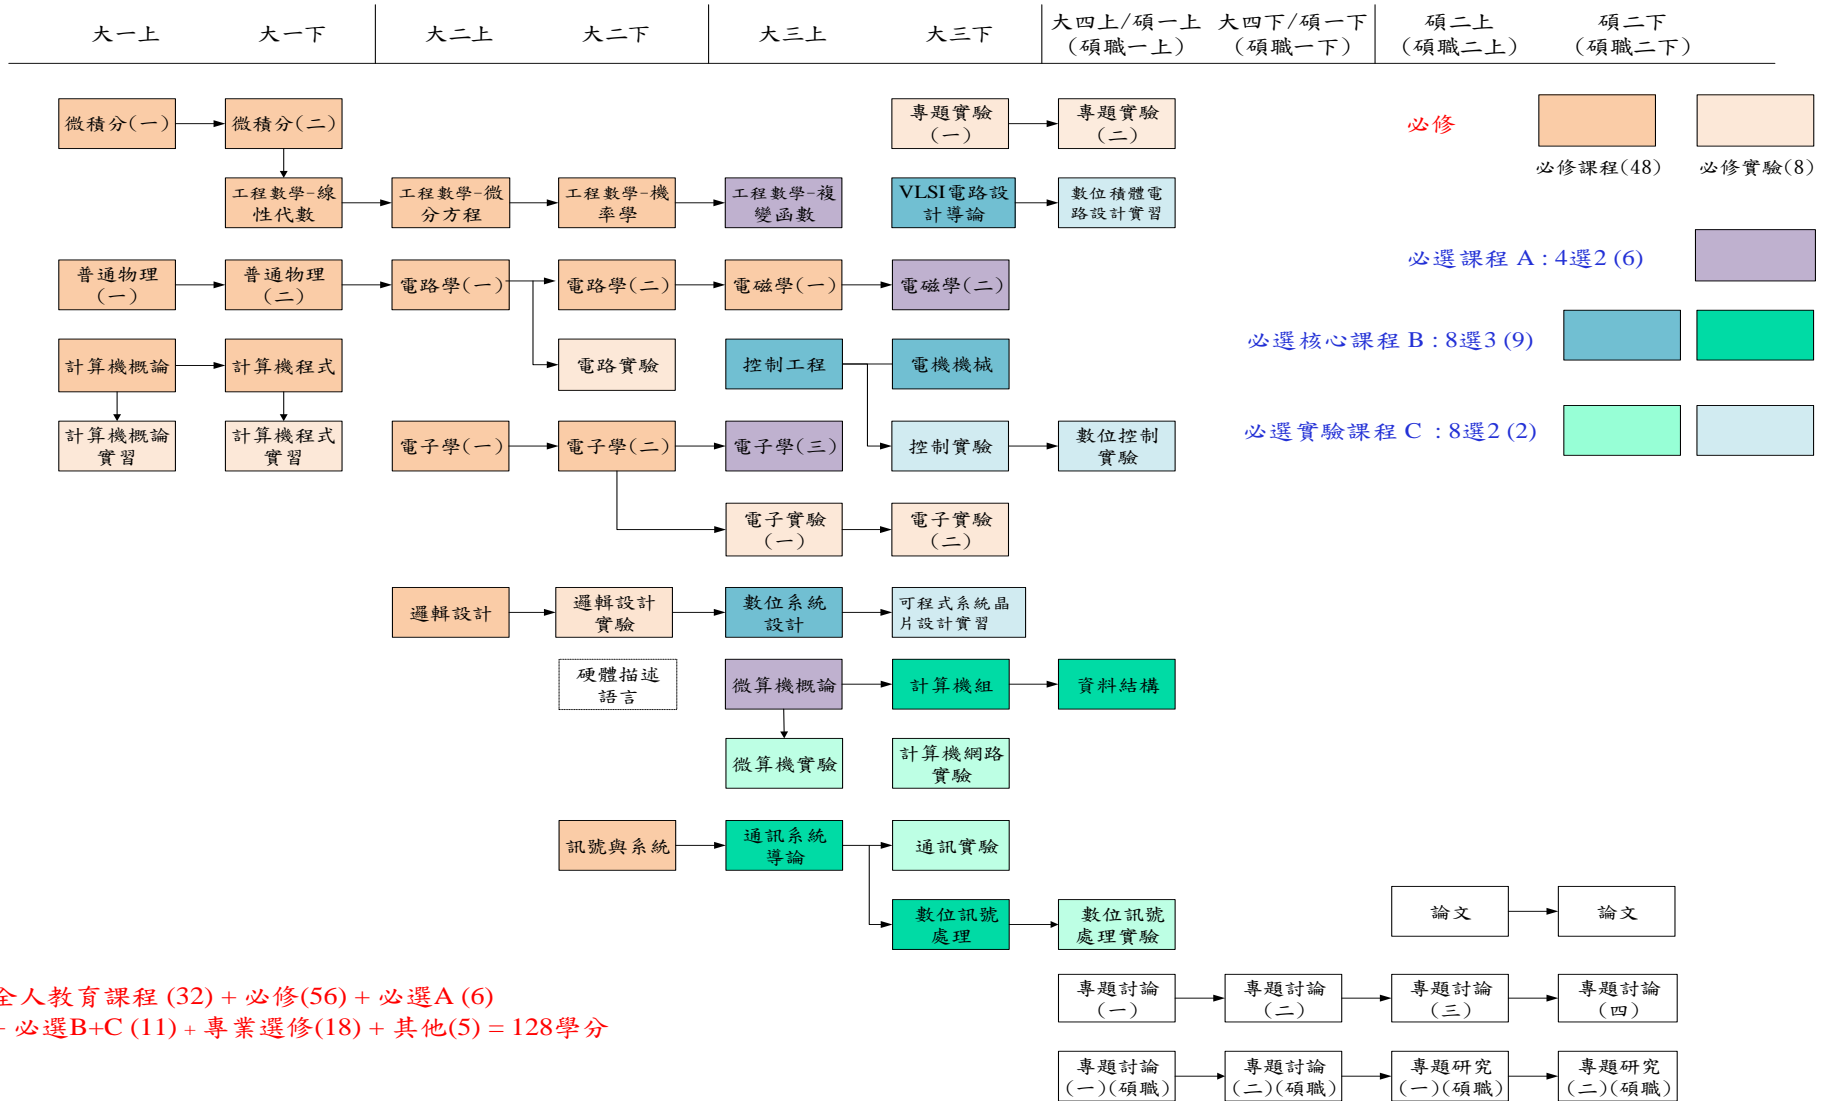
大一上 大一下 大二上 大二下 大三上 大三下 大四上/碩一上（碩職一上） 大四下/碩一下（碩職一下） 碩二上（碩職二上） 碩二下（碩職二下）

微積分(一)
微積分(二)
專題實驗(一)
專題實驗(二)
必修
必修課程(48)
必修實驗(8)

工程數學-線性代數
工程數學-微分方程
工程數學-機率學
工程數學-複變函數
VLSI電路設計導論
數位積體電路設計實習

必選課程 A：4選2 (6)

普通物理(一)
普通物理(二)
電路學(一)
電路學(二)
電磁學(一)
電磁學(二)

必選核心課程 B：8選3 (9)

計算機概論
計算機程式
電路實驗
控制工程
電機機械

計算機概論實習
計算機程式實習
電子學(一)
電子學(二)
電子學(三)
控制實驗
數位控制實驗

必選實驗課程 C ：8選2 (2)

電子實驗(一)
電子實驗(二)

邏輯設計
邏輯設計實驗
數位系統設計
可程式系統晶片設計實習

硬體描述語言
微算機概論
計算機組
資料結構

微算機實驗
計算機網路實驗

訊號與系統
通訊系統導論
通訊實驗

數位訊號處理
數位訊號處理實驗
論文
論文

全人教育課程 (32) + 必修(56) + 必選A (6)
+ 必選B+C (11) + 專業選修(18) + 其他(5) = 128學分

專題討論(一)
專題討論(二)
專題討論(三)
專題討論(四)

專題討論(一)(碩職)
專題討論(二)(碩職)
專題研究(一)(碩職)
專題研究(二)(碩職)